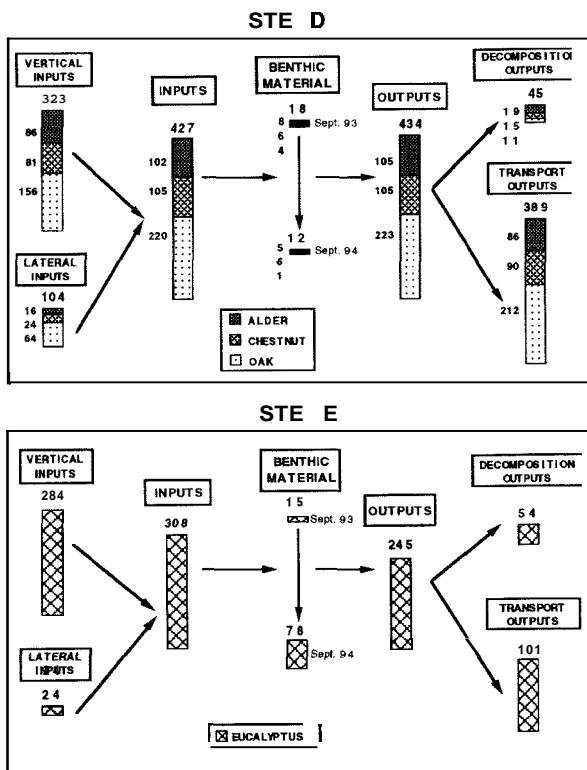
STE D

VERTICAL INPUTS
323
86
81
156

LATERAL INPUTS
104
16
24
64

INPUTS
427
102
105
220

BENTHIC MATERIAL
18
8 Sept. 93
6
4

12
5 Sept. 94
6
1

OUTPUTS
434
105
105
223

DECOMPOSITIO OUTPUTS
45
19
15
11

TRANSPORT OUTPUTS
389
86
90
212

ALDER
CHESTNUT
OAK

STE E

VERTICAL INPUTS
284

LATERAL INPUTS
24

INPUTS
308

BENTHIC MATERIAL
15
Sept. 93

78
Sept. 94

OUTPUTS
245

DECOMPOSITION OUTPUTS
54

TRANSPORT OUTPUTS
101

EUCALYPTUS